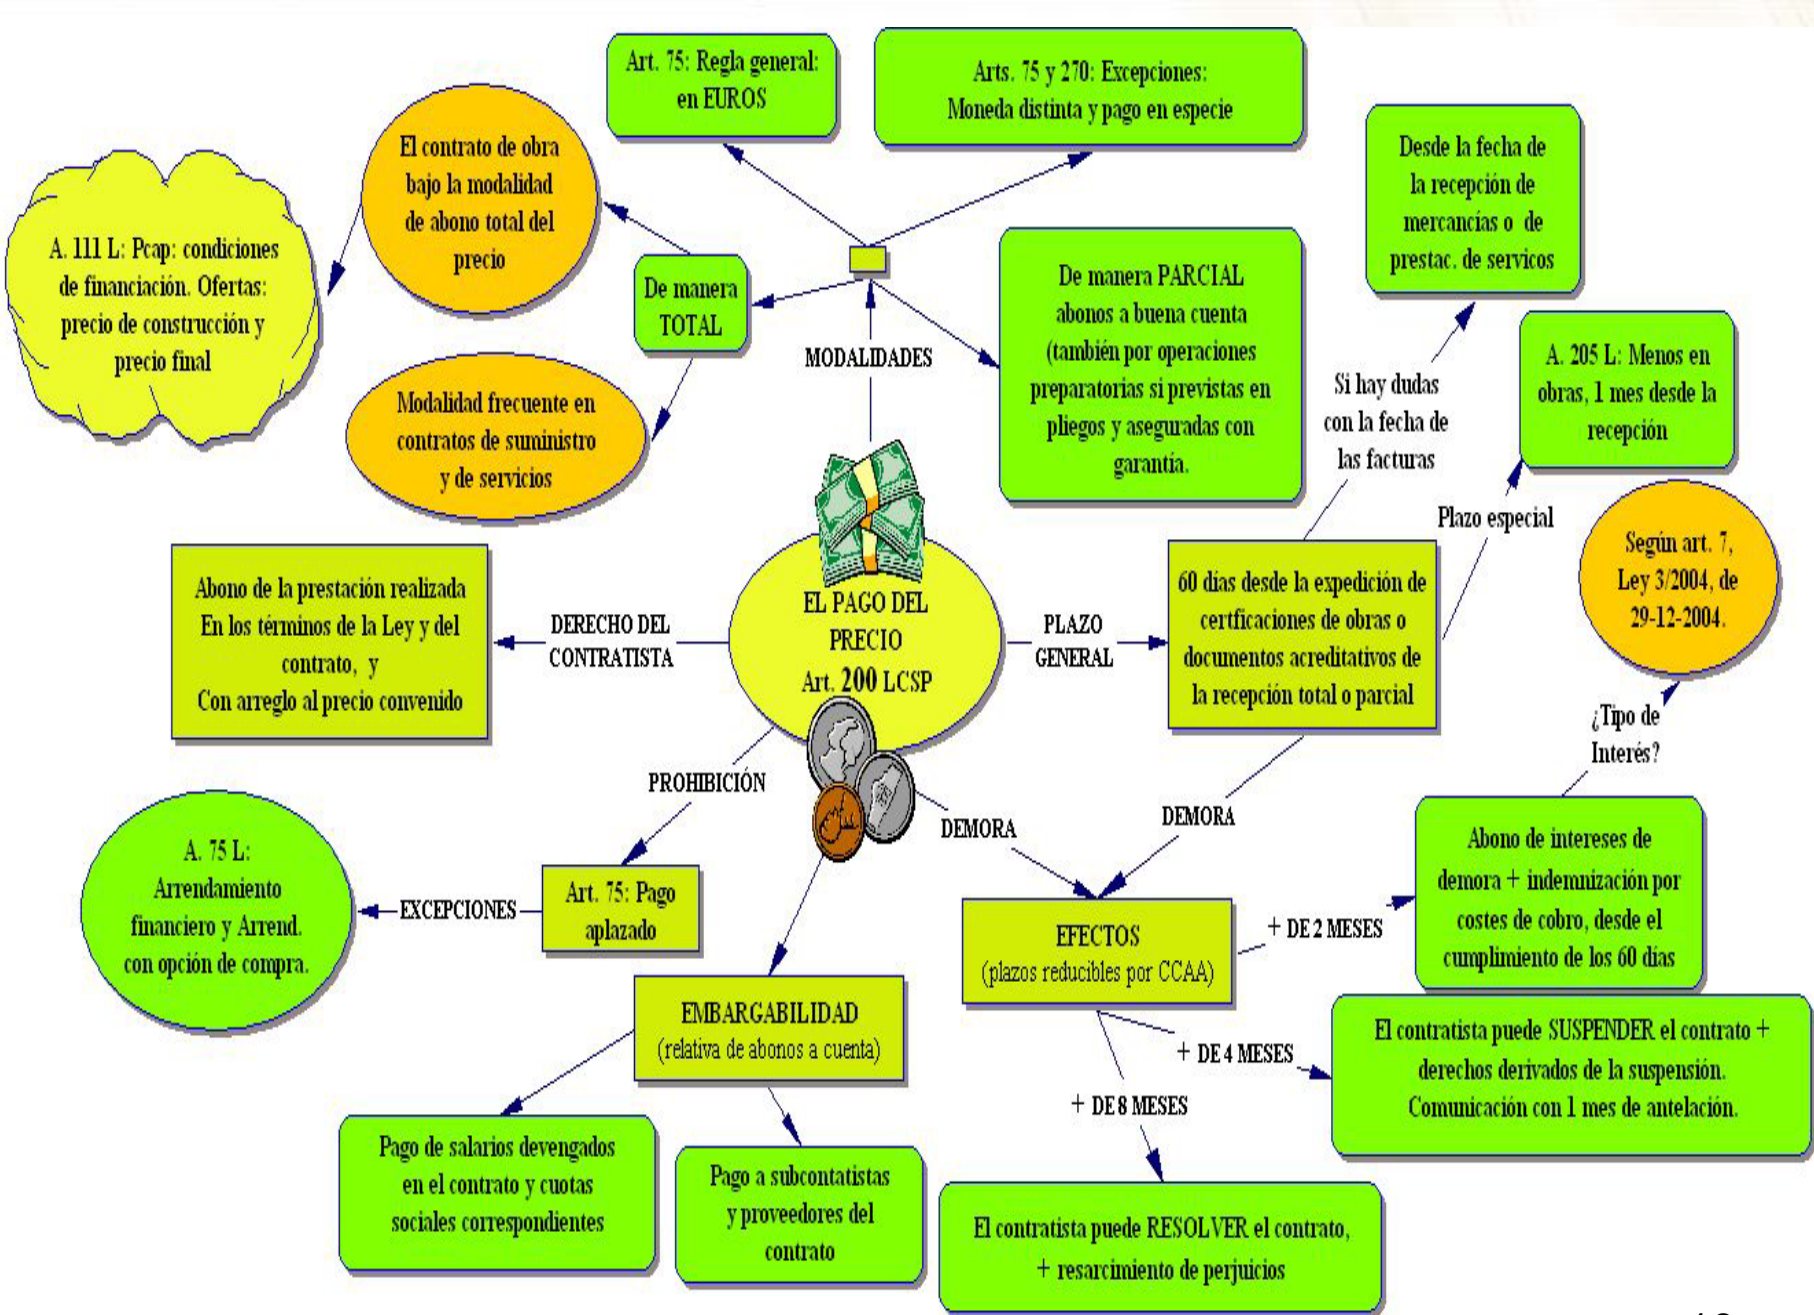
Art. 75: Regla general: en EUROS

Arts. 75 y 270: Excepciones: Moneda distinta y pago en especie

Desde la fecha de la recepción de mercancías o de prestac. de servicos

El contrato de obra bajo la modalidad de abono total del precio

A. 111 L: Pcap: condiciones de financiación. Ofertas: precio de construcción y precio final

De manera TOTAL

De manera PARCIAL abonos a buena cuenta (también por operaciones preparatorias si previstas en pliegos y aseguradas con garantía.

MODALIDADES

Modalidad frecuente en contratos de suministro y de servicios

Si hay dudas con la fecha de las facturas

A. 205 L: Menos en obras, 1 mes desde la recepción

Plazo especial

Según art. 7, Ley 3/2004, de 29-12-2004.

Abono de la prestación realizada En los términos de la Ley y del contrato, y Con arreglo al precio convenido

DERECHO DEL CONTRATISTA

EL PAGO DEL PRECIO Art. 200 LCSP

PLAZO GENERAL

60 días desde la expedición de certficaciones de obras o documentos acreditativos de la recepción total o parcial

¿Tipo de Interés?

PROHIBICIÓN

DEMORA

DEMORA

A. 75 L: Arrendamiento financiero y Arrend. con opción de compra.

EXCEPCIONES

Art. 75: Pago aplazado

EFECTOS (plazos reducibles por CCAA)

+ DE 2 MESES

Abono de intereses de demora + indemnización por costes de cobro, desde el cumplimiento de los 60 días

EMBARGABILIDAD (relativa de abonos a cuenta)

+ DE 4 MESES

El contratista puede SUSPENDER el contrato + derechos derivados de la suspensión. Comunicación con 1 mes de antelación.

+ DE 8 MESES

Pago de salarios devengados en el contrato y cuotas sociales correspondientes

Pago a subcontatistas y proveedores del contrato

El contratista puede RESOLVER el contrato, + resarcimiento de perjuicios